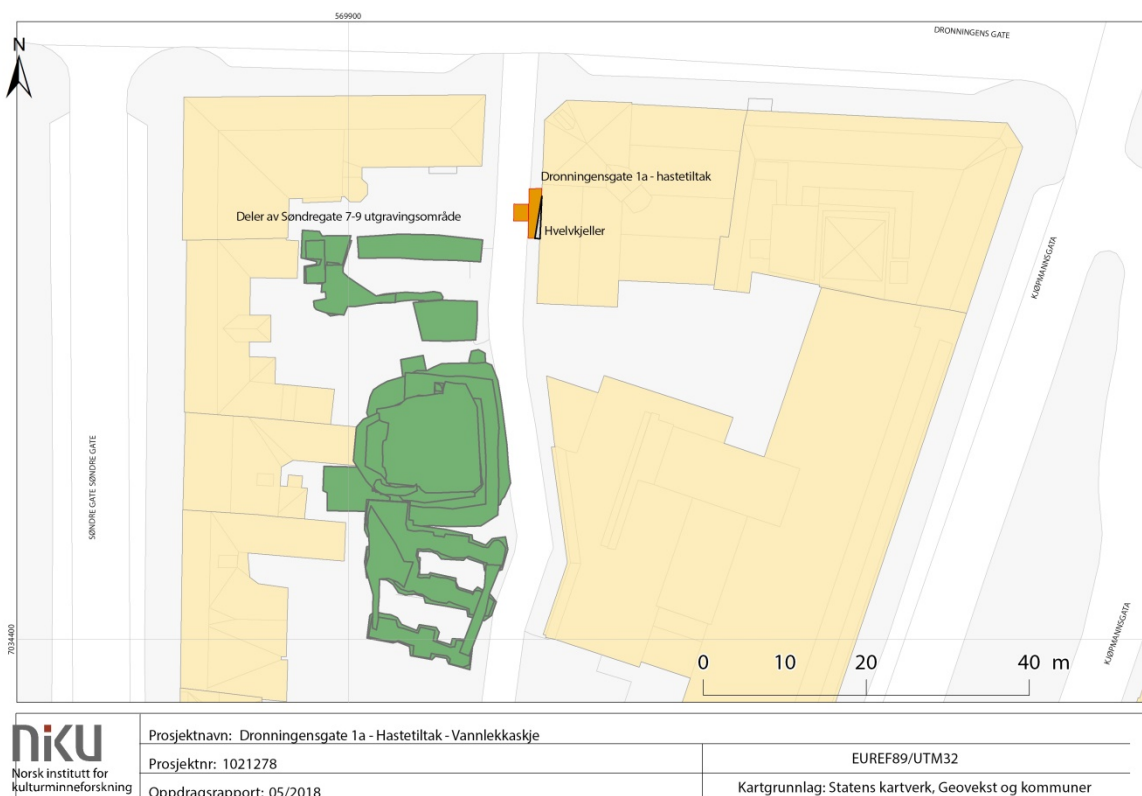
569900

N

DRONNINGENS GATE

Dronningensgate 1a - hastetiltak

Deler av Søndregate 7-9 utgravingsområde

Hvelvkjeller

KJØPMANNSGATA

SØNDRE GATE SØNDRE GATE

7034400

KJØPMANNSGATA

0 10 20 40 m

niku
Norsk institutt for kulturminneforskning

| Prosjektnavn: Dronningensgate 1a - Hastetiltak - Vannlekkaskje | |
|---|---|
| Prosjektnr: 1021278 | EUREF89/UTM32 |
| Oppdragsrapport: 05/2018 | Kartgrunnlag: Statens kartverk, Geovekst og kommuner |